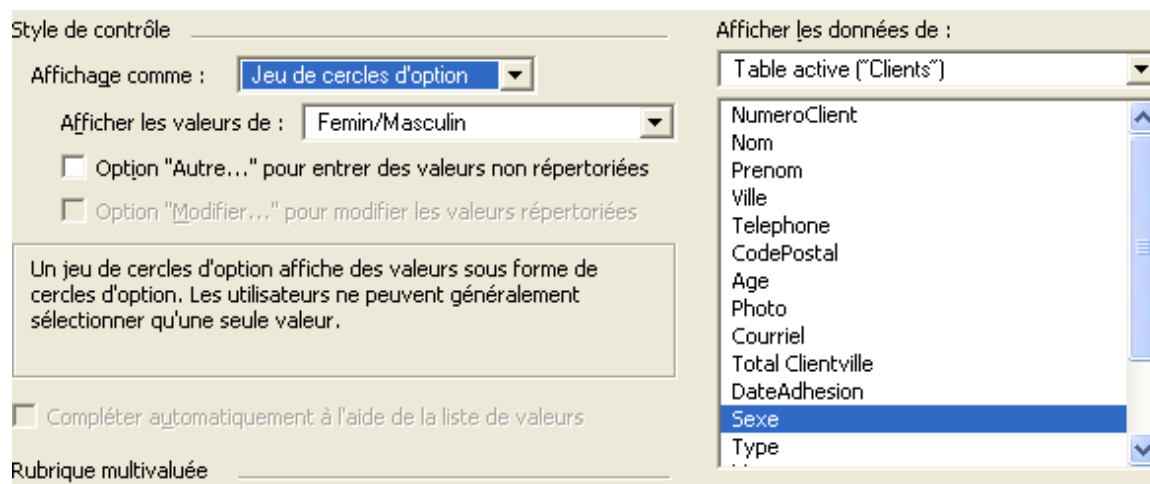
Style de contrôle

Affichage comme : Jeu de cercles d'option

Afficher les valeurs de : Femin/Masculin

Option "Autre..." pour entrer des valeurs non répertoriées

Option "Modifier..." pour modifier les valeurs répertoriées

Un jeu de cercles d'option affiche des valeurs sous forme de cercles d'option. Les utilisateurs ne peuvent généralement sélectionner qu'une seule valeur.

Compléter automatiquement à l'aide de la liste de valeurs

Rubrique multivaluée

Afficher les données de :

Table active ("Clients")

NumeroClient
Nom
Prenom
Ville
Telephone
CodePostal
Age
Photo
Courriel
Total Clientville
DateAdhesion
Sexe
Type
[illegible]